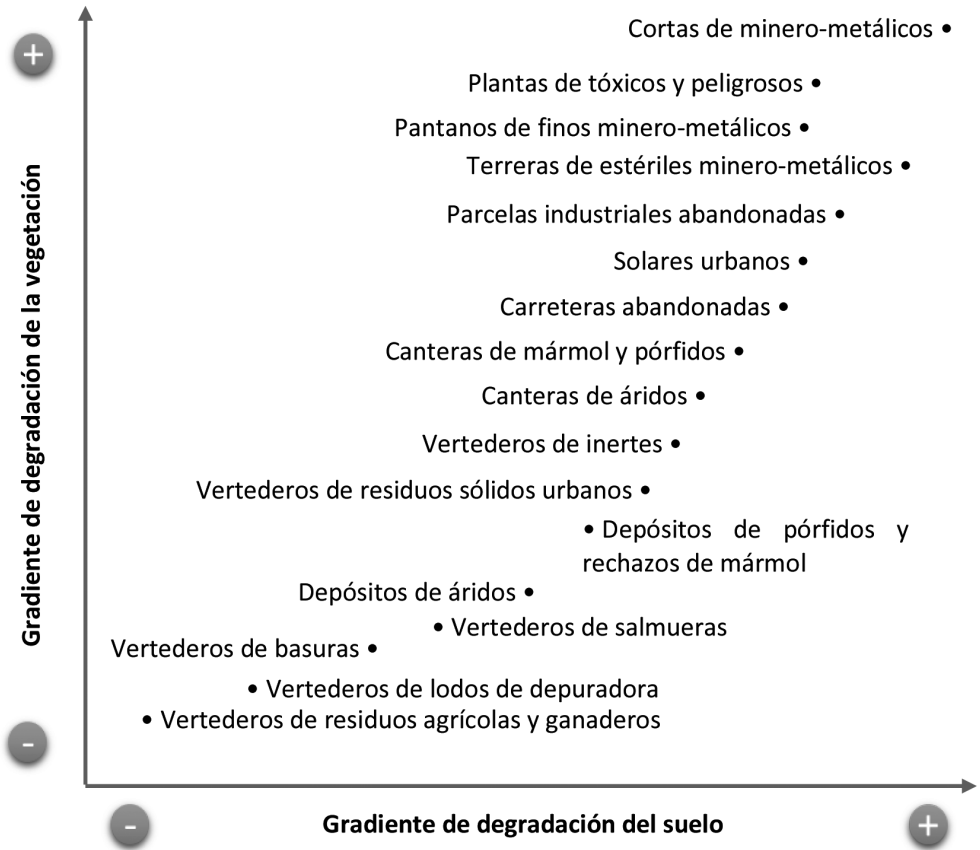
+

Gradiente de degradación de la vegetación

Cortas de minero-metálicos •

Plantas de tóxicos y peligrosos •

Pantanos de finos minero-metálicos •

Terreras de estériles minero-metálicos •

Parcelas industriales abandonadas •

Solares urbanos •

Carreteras abandonadas •

Canteras de mármol y pórfidos •

Canteras de áridos •

Vertederos de inertes •

Vertederos de residuos sólidos urbanos •

• Depósitos de pórfidos y rechazos de mármol

Depósitos de áridos •

• Vertederos de salmueras

Vertederos de basuras •

• Vertederos de lodos de depuradora

• Vertederos de residuos agrícolas y ganaderos

-

-

Gradiente de degradación del suelo

+